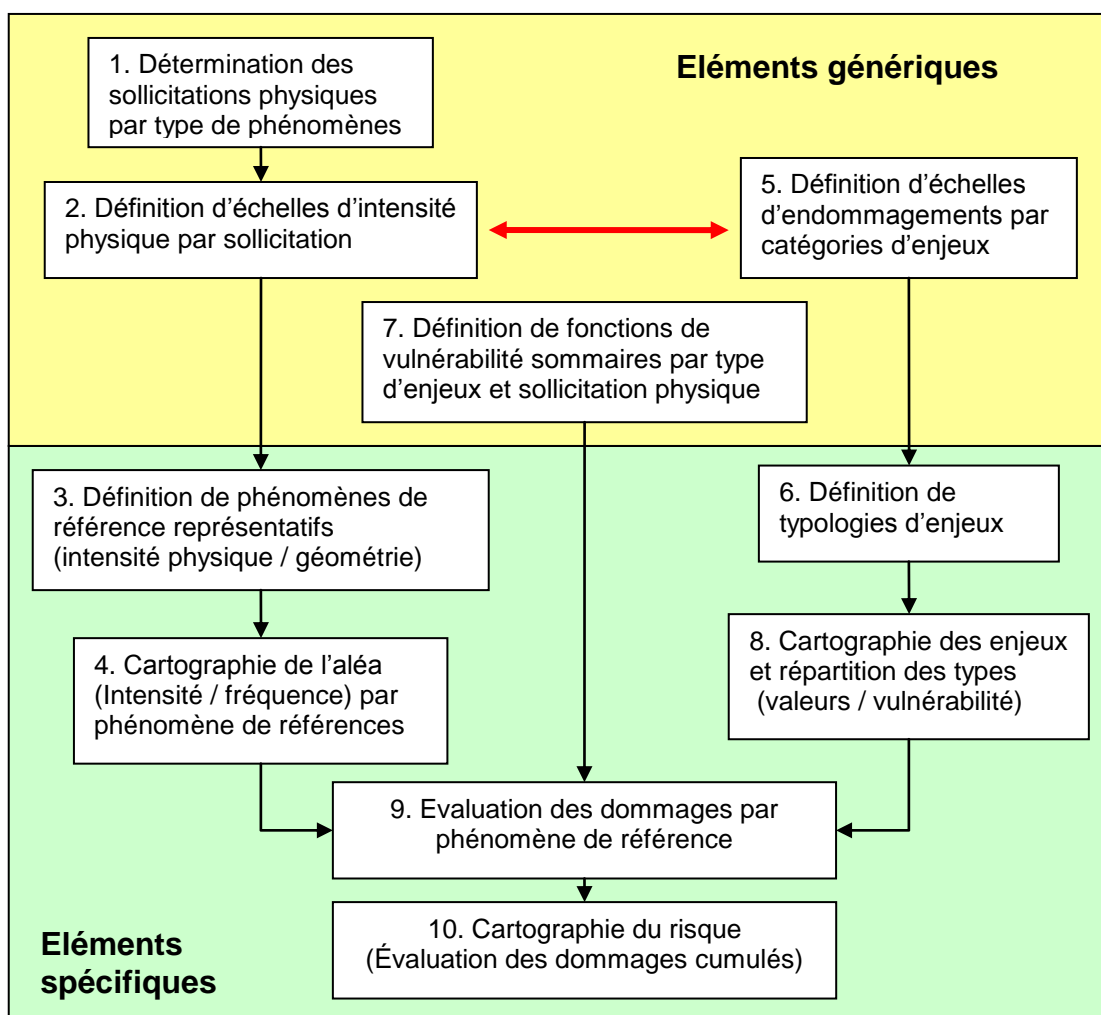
Eléments génériques

1. Détermination des sollicitations physiques par type de phénomènes

2. Définition d'échelles d'intensité physique par sollicitation

5. Définition d'échelles d'endommagements par catégories d'enjeux

7. Définition de fonctions de vulnérabilité sommaires par type d'enjeux et sollicitation physique

3. Définition de phénomènes de référence représentatifs (intensité physique / géométrie)

6. Définition de typologies d'enjeux

4. Cartographie de l'aléa (Intensité / fréquence) par phénomène de références

8. Cartographie des enjeux et répartition des types (valeurs / vulnérabilité)

9. Evaluation des dommages par phénomène de référence

10. Cartographie du risque (Évaluation des dommages cumulés)

Eléments spécifiques